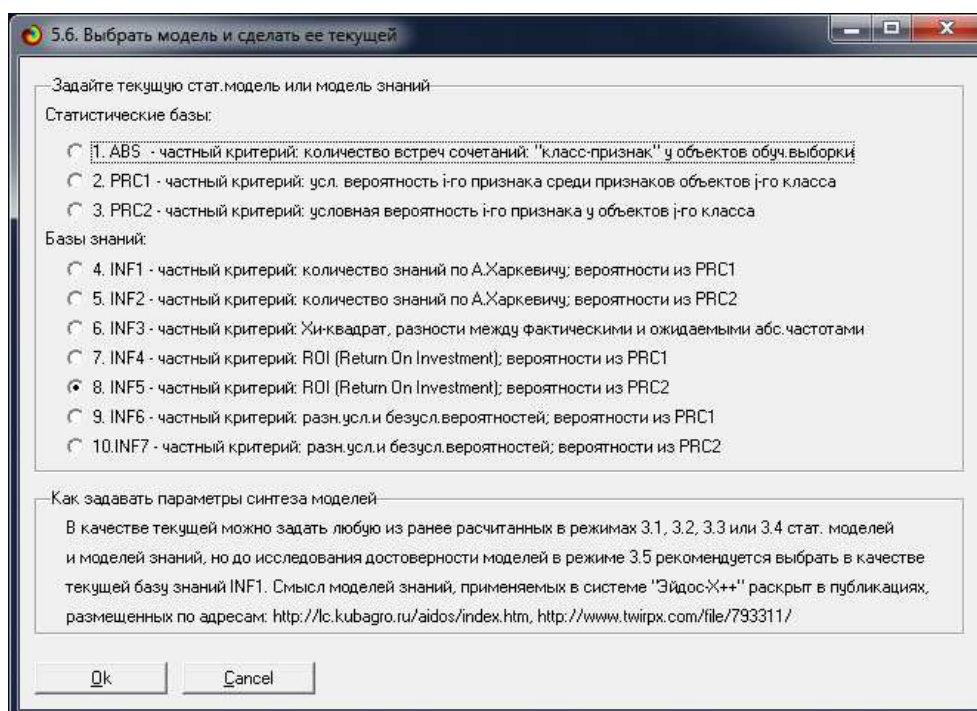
5.6. Выбрать модель и сделать ее текущей

Задайте текущую стат.модель или модель знаний

Статистические базы:

1. ABS - частный критерий: количество встреч сочетаний: "класс-признак" у объектов обуч.выборки

2. PRC1 - частный критерий: усл. вероятность i-го признака среди признаков объектов j-го класса

3. PRC2 - частный критерий: условная вероятность i-го признака у объектов j-го класса

Базы знаний:

4. INF1 - частный критерий: количество знаний по А.Харкевичу; вероятности из PRC1

5. INF2 - частный критерий: количество знаний по А.Харкевичу; вероятности из PRC2

6. INF3 - частный критерий: Хи-квадрат, разности между фактическими и ожидаемыми абс.частотами

7. INF4 - частный критерий: ROI (Return On Investment); вероятности из PRC1

8. INF5 - частный критерий: ROI (Return On Investment); вероятности из PRC2

9. INF6 - частный критерий: разн.усл.и безусл.вероятностей; вероятности из PRC1

10.INF7 - частный критерий: разн.усл.и безусл.вероятностей; вероятности из PRC2

Как задавать параметры синтеза моделей

В качестве текущей можно задать любую из ранее расчитанных в режимах 3.1, 3.2, 3.3 или 3.4 стат. моделей и моделей знаний, но до исследования достоверности моделей в режиме 3.5 рекомендуется выбрать в качестве текущей базу знаний INF1. Смысл моделей знаний, применяемых в системе "Эйдос-Х++" раскрыт в публикациях, размещенных по адресам: http://lc.kubagro.ru/aidos/index.htm, http://www.twirpx.com/file/793311/

Ok

Cancel